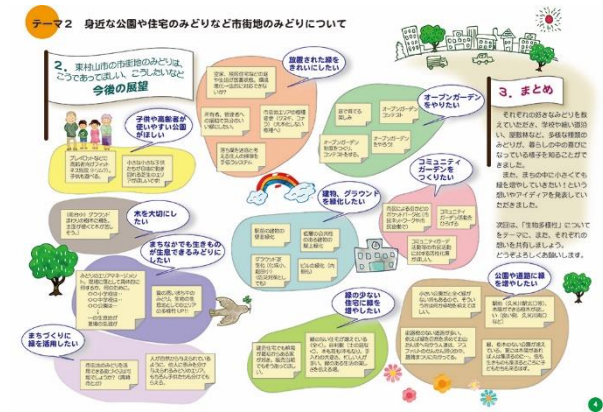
テーマ２　身近な公園や住宅のみどりなど市街地のみどりについて

２．東村山市の市街地のみどりは、こうであってほしい、こうしたいなど
今後の展望

子供や高齢者が使いやすい公園がほしい

プレイパーク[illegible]

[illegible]

荒廃された緑をきれいにしたい

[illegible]

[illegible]

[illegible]

オープンガーデンをやりたい

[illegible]

オープンガーデンコンテスト

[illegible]

３．まとめ

それぞれのお住まいのみどりを振り返ていただき、学校や緑い庭園、屋敷林など、多様な種類のみどりが、暮らしの中の身近になっている様子を知ることができました。
また、まちの中に小さくても緑を増やしていきたいという想いやアイデアを発表していただきました。

次回は、「生物多様性」についてをテーマに、またそれぞれの想いを共有しましょう。
どうぞよろしくお願いします。

コミュニティガーデンをつくりたい

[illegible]

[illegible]

木を大切にしたい

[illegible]

まちなかでも生きものが生息できるみどりにしたい

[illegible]

建物、グラウンドを緑化したい

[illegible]

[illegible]

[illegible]

公園や道路に緑を増やしたい

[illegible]

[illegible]

緑の少ない住宅に緑を増やしたい

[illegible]

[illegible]

まちづくりに緑を活用したい

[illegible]

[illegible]

4